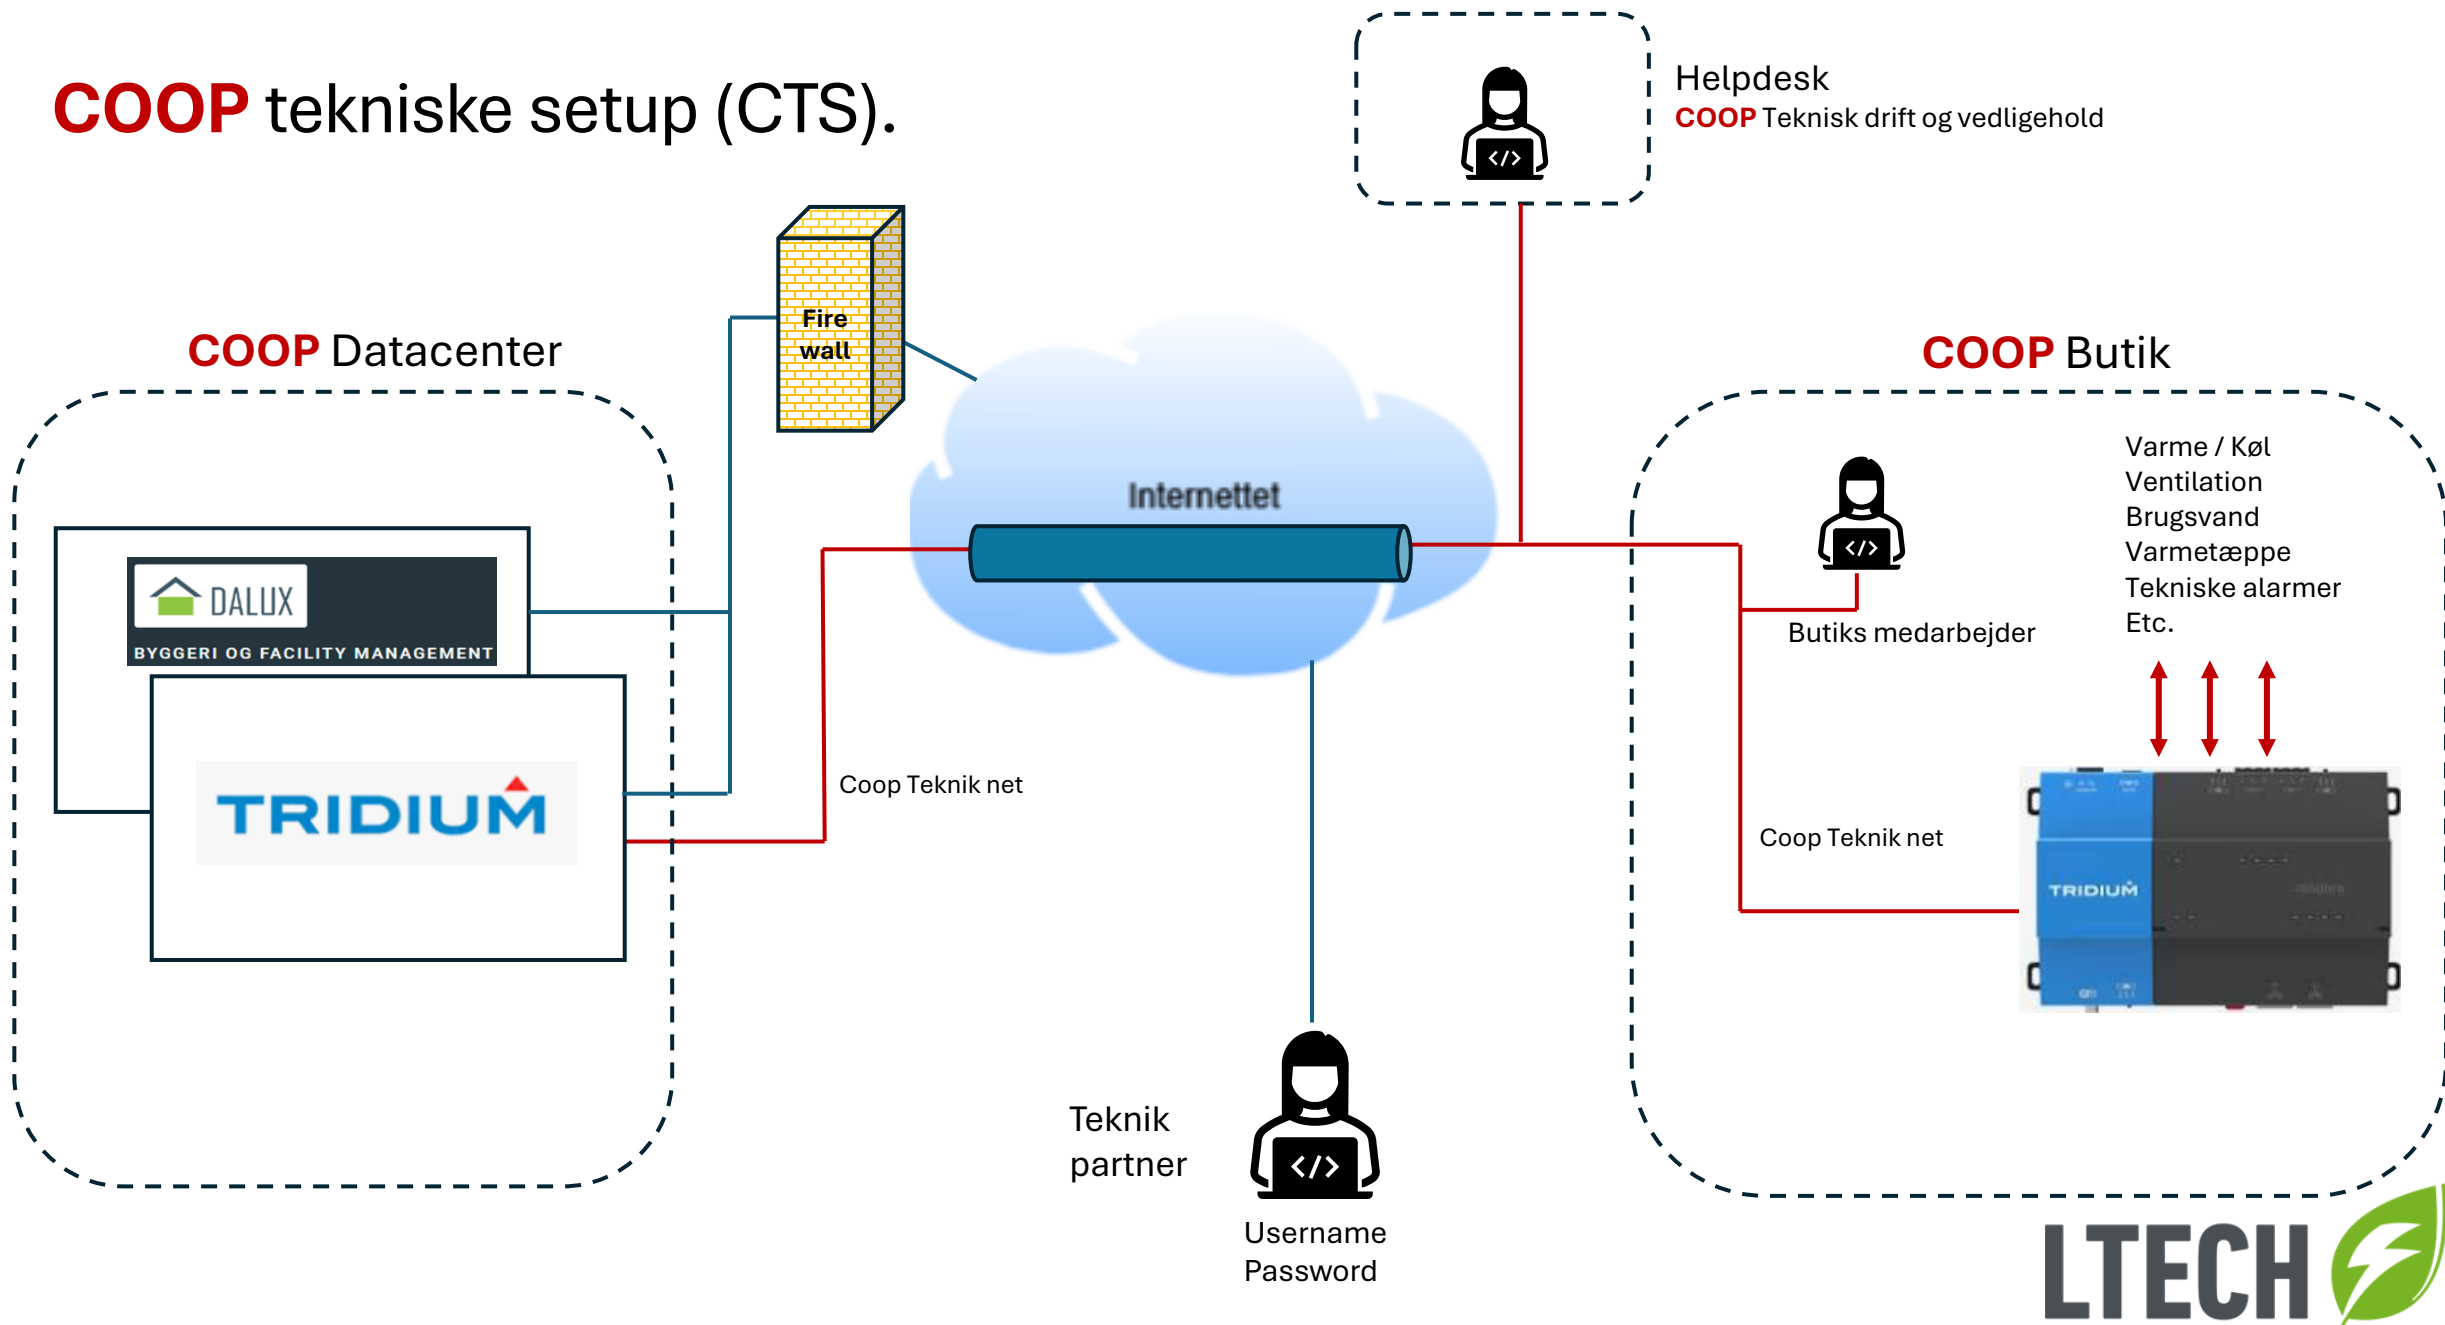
COOP tekniske setup (CTS).

Helpdesk
COOP Teknisk drift og vedligehold

Fire wall

COOP Datacenter

COOP Butik

Internettet

Varme / Køl
Ventilation
Brugsvand
Varmetæppe
Tekniske alarmer
Etc.

DALUX
BYGGERI OG FACILITY MANAGEMENT

TRIDIUM

Butiks medarbejder

Coop Teknik net

Coop Teknik net

TRIDIUM

Teknik partner

Username
Password

LTECH